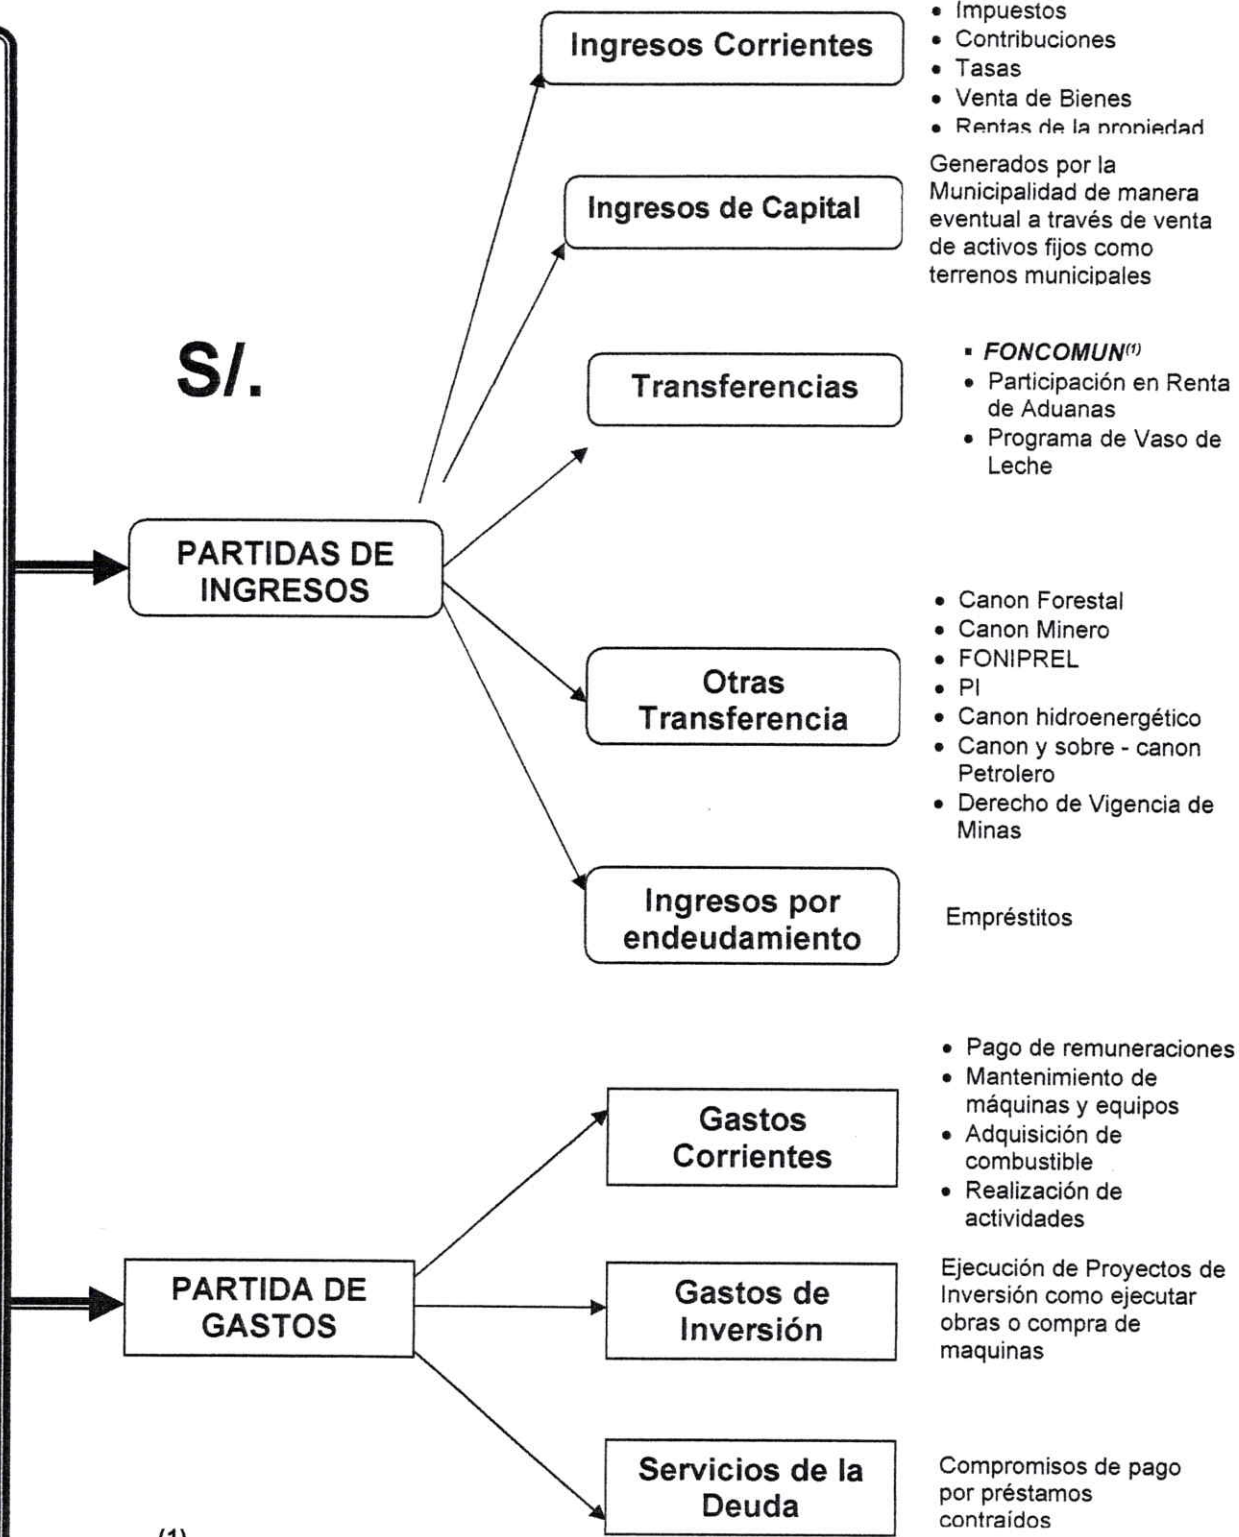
S/.

PARTIDAS DE INGRESOS

Ingresos Corrientes

- Impuestos
- Contribuciones
- Tasas
- Venta de Bienes
- Rentas de la propiedad

Ingresos de Capital

Generados por la Municipalidad de manera eventual a través de venta de activos fijos como terrenos municipales

Transferencias

- *FONCOMUN*$^{(1)}$
- Participación en Renta de Aduanas
- Programa de Vaso de Leche

Otras Transferencia

- Canon Forestal
- Canon Minero
- FONIPREL
- PI
- Canon hidroenergético
- Canon y sobre - canon Petrolero
- Derecho de Vigencia de Minas

Ingresos por endeudamiento

Empréstitos

PARTIDA DE GASTOS

Gastos Corrientes

- Pago de remuneraciones
- Mantenimiento de máquinas y equipos
- Adquisición de combustible
- Realización de actividades

Gastos de Inversión

Ejecución de Proyectos de Inversión como ejecutar obras o compra de maquinas

Servicios de la Deuda

Compromisos de pago por préstamos contraídos

(1)